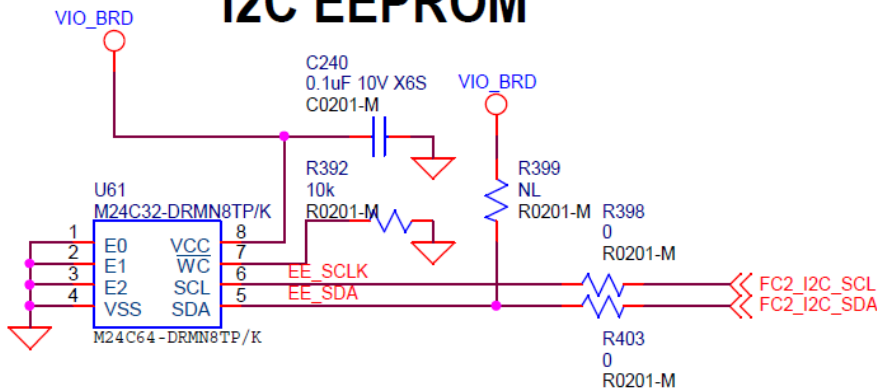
I2C EEPROM

VIO_BRD

C240
0.1uF 10V X6S
C0201-M

VIO_BRD

R392
10k
R0201-M

R399
NL
R0201-M

R398
0
R0201-M

U61
M24C32-DRMN8TP/K

| | | | |
|---|---|---|---|
| 1 | E0 | VCC | 8 |
| 2 | E1 | $\overline{WC}$ | 7 |
| 3 | E2 | SCL | 6 |
| 4 | VSS | SDA | 5 |

M24C64-DRMN8TP/K

EE_SCLK
EE_SDA

FC2_I2C_SCL
FC2_I2C_SDA

R403
0
R0201-M